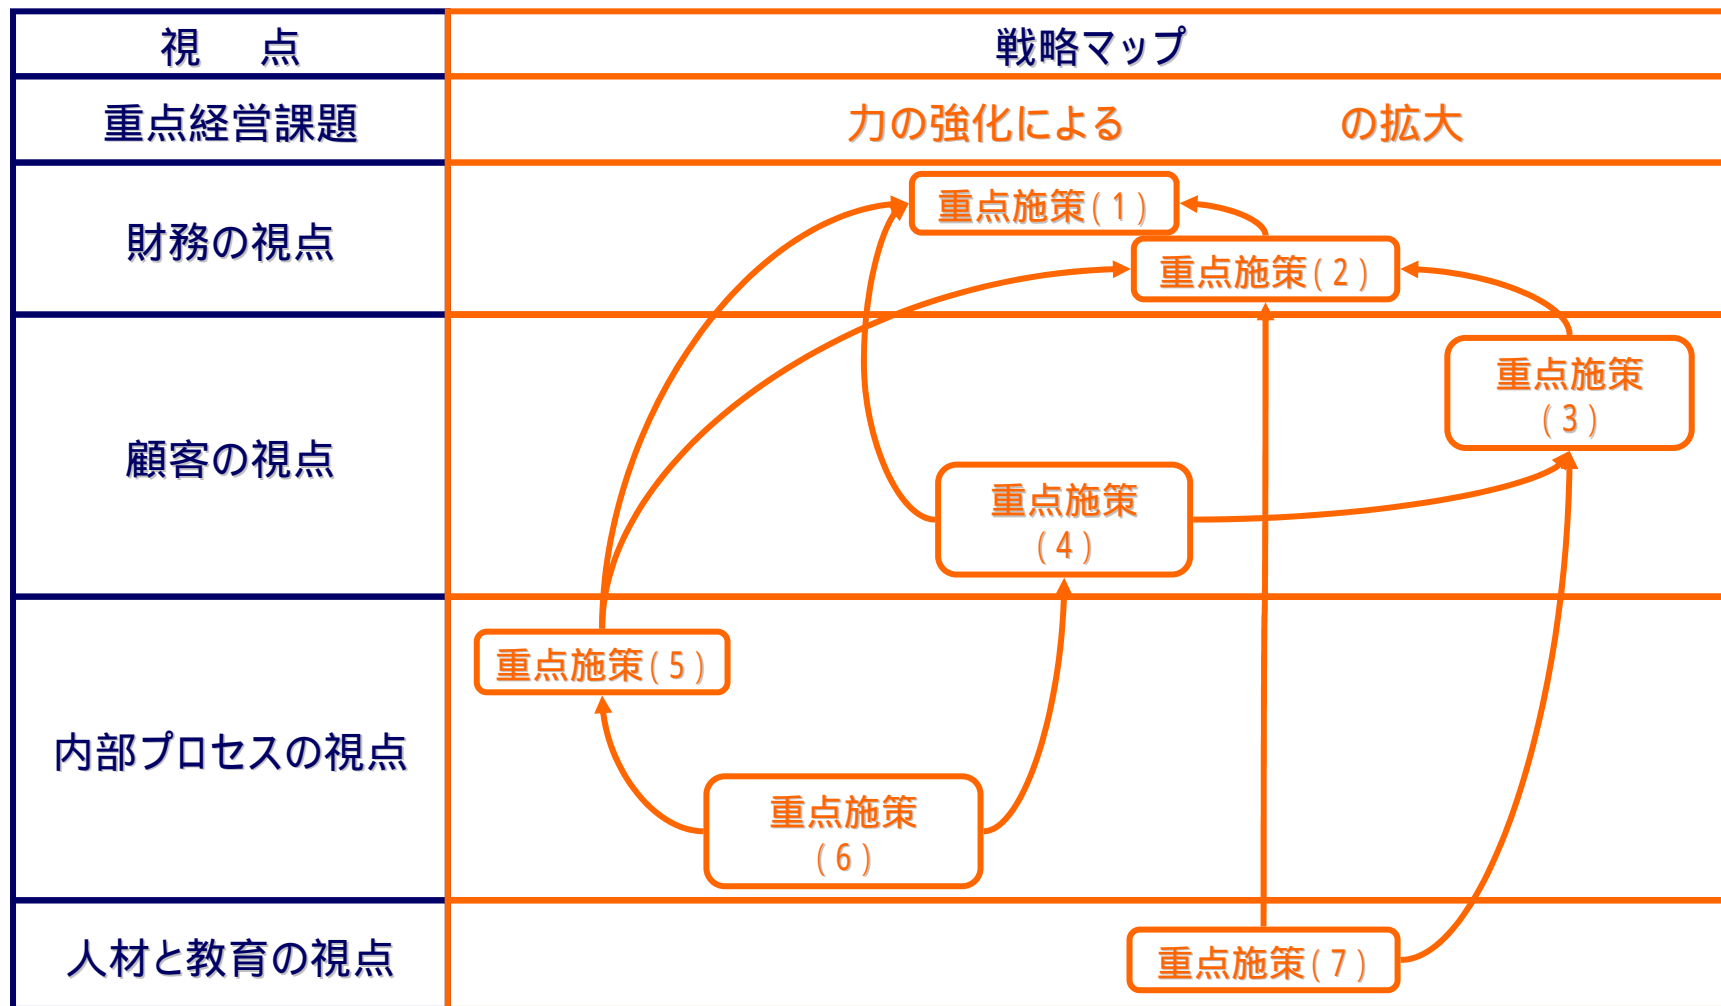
| 視　点 | 戦略マップ |
|---|---|
| 重点経営課題 | 力の強化による　　　　の拡大 |
| 財務の視点 | 重点施策(1)<br>重点施策(2) |
| 顧客の視点 | 重点施策(3)<br>重点施策(4) |
| 内部プロセスの視点 | 重点施策(5)<br>重点施策(6) |
| 人材と教育の視点 | 重点施策(7) |